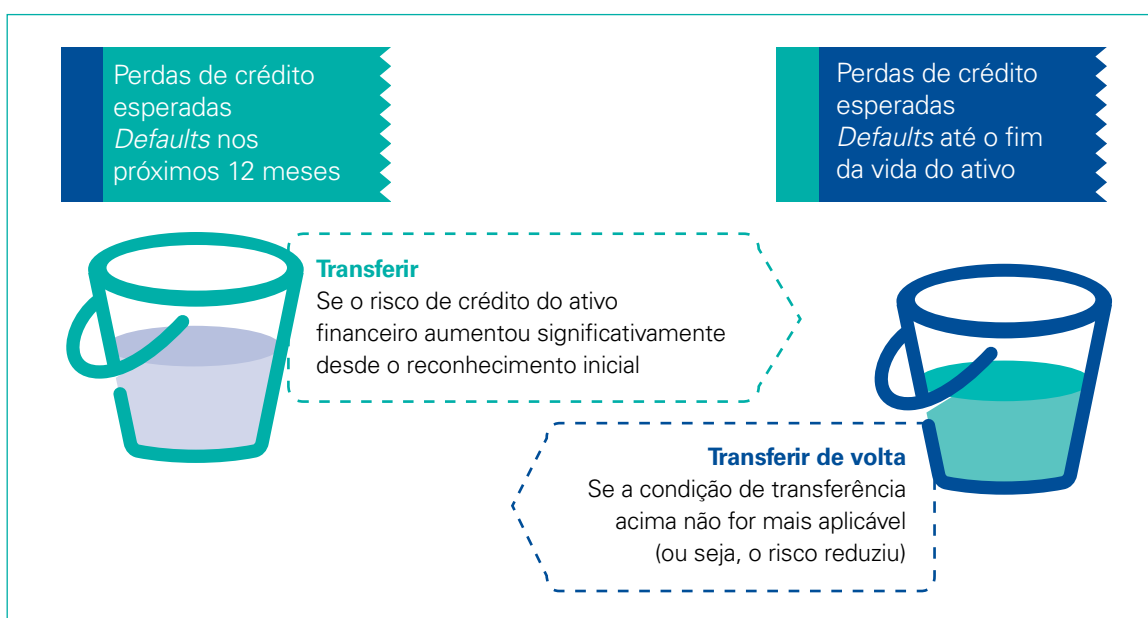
Perdas de crédito esperadas
*Defaults* nos próximos 12 meses

Perdas de crédito esperadas
*Defaults* até o fim da vida do ativo

**Transferir**
Se o risco de crédito do ativo financeiro aumentou significativamente desde o reconhecimento inicial

**Transferir de volta**
Se a condição de transferência acima não for mais aplicável (ou seja, o risco reduziu)